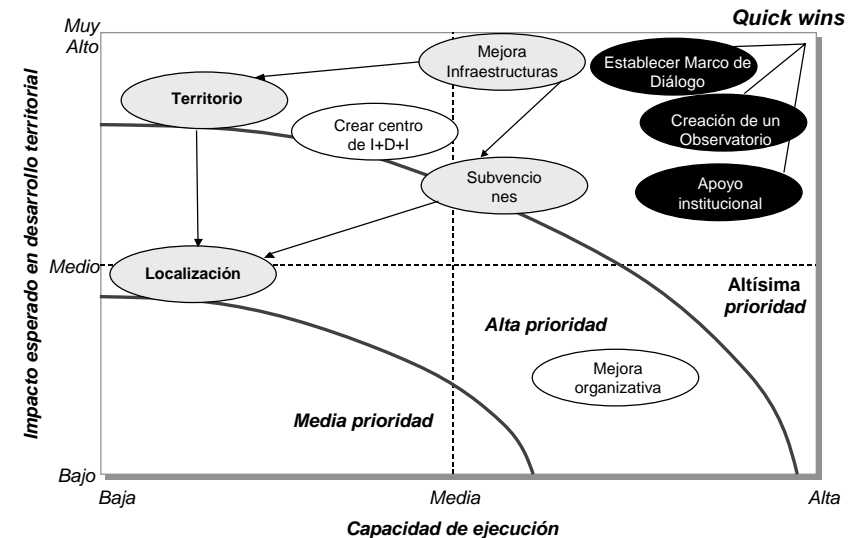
Quick wins

Muy Alto

Medio

Bajo

Impacto esperado en desarrollo territorial

Mejora Infraestructuras

Establecer Marco de Diálogo

Territorio

Crear centro de I+D+I

Creación de un Observatorio

Subvenciones

Apoyo institucional

Localización

Altísima prioridad

Alta prioridad

Mejora organizativa

Media prioridad

Baja

Media

Alta

Capacidad de ejecución